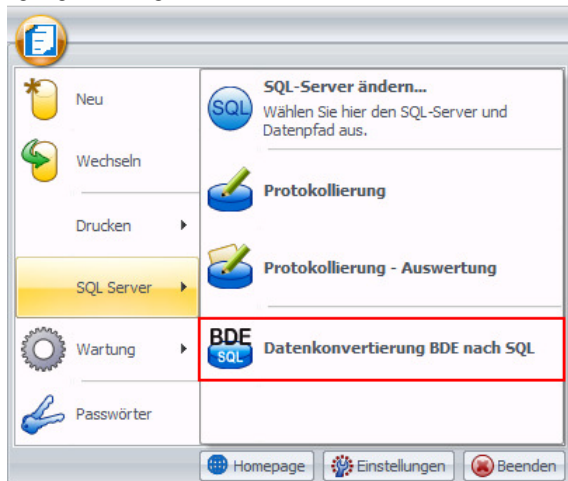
Neu

Wechseln

Drucken

SQL Server

Wartung

Passwörter

SQL

SQL-Server ändern...

Wählen Sie hier den SQL-Server und Datenpfad aus.

Protokollierung

Protokollierung - Auswertung

BDE SQL

Datenkonvertierung BDE nach SQL

Homepage

Einstellungen

Beenden